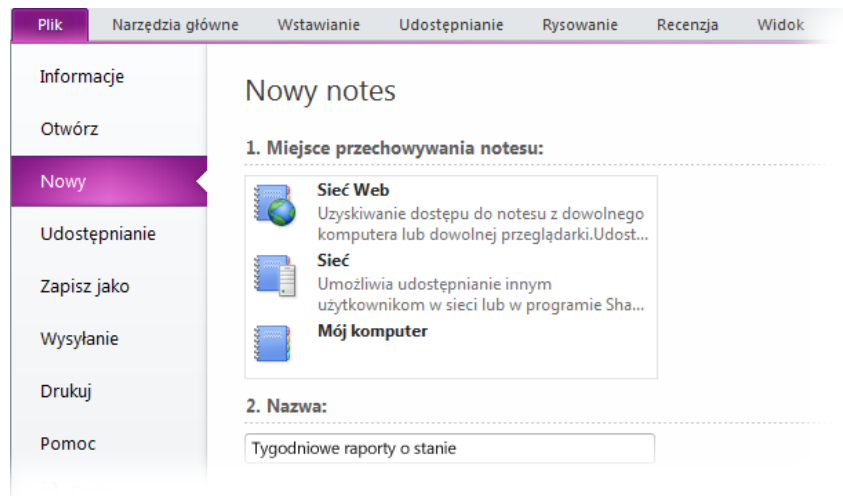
Plik Narzędzia główne Wstawianie Udostępnianie Rysowanie Recenzja Widok

Informacje

Otwórz

Nowy

Udostępnianie

Zapisz jako

Wysyłanie

Drukuj

Pomoc

Nowy notes

1. Miejsce przechowywania notesu:

Sieć Web
Uzyskiwanie dostępu do notesu z dowolnego komputera lub dowolnej przeglądarki.Udost...

Sieć
Umożliwia udostępnianie innym użytkownikom w sieci lub w programie Sha...

Mój komputer

2. Nazwa:

Tygodniowe raporty o stanie